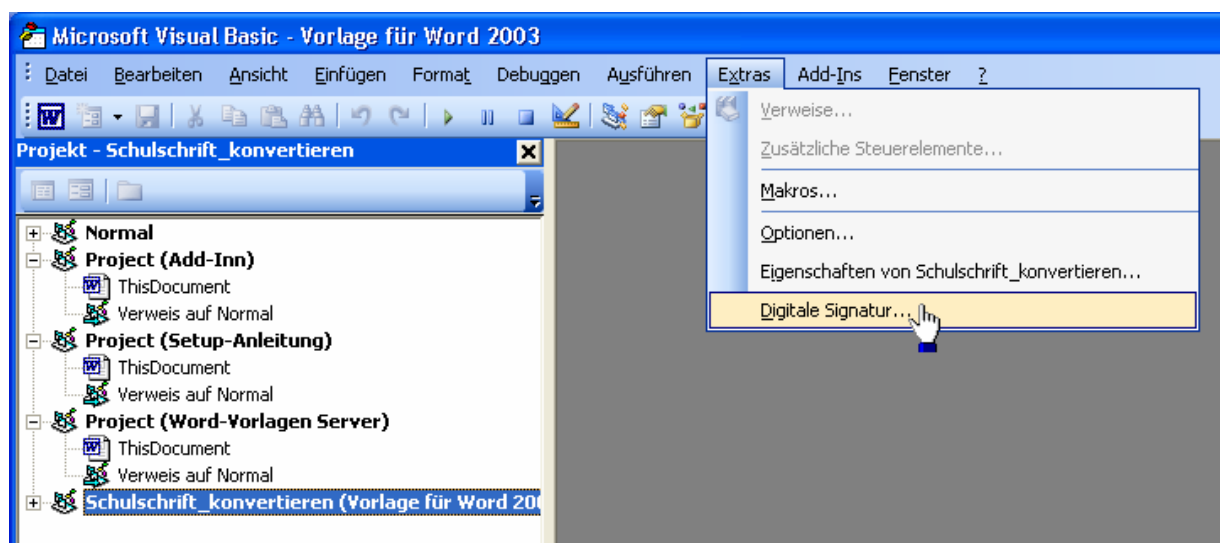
Microsoft Visual Basic - Vorlage für Word 2003

Datei Bearbeiten Ansicht Einfügen Format Debuggen Ausführen Extras Add-Ins Fenster ?

Projekt - Schulschrift_konvertieren

Normal
Project (Add-Inn)
ThisDocument
Verweis auf Normal
Project (Setup-Anleitung)
ThisDocument
Verweis auf Normal
Project (Word-Vorlagen Server)
ThisDocument
Verweis auf Normal
Schulschrift_konvertieren (Vorlage für Word 20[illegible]

Verweise...
Zusätzliche Steuerelemente...
Makros...
Optionen...
Eigenschaften von Schulschrift_konvertieren...
Digitale Signatur...